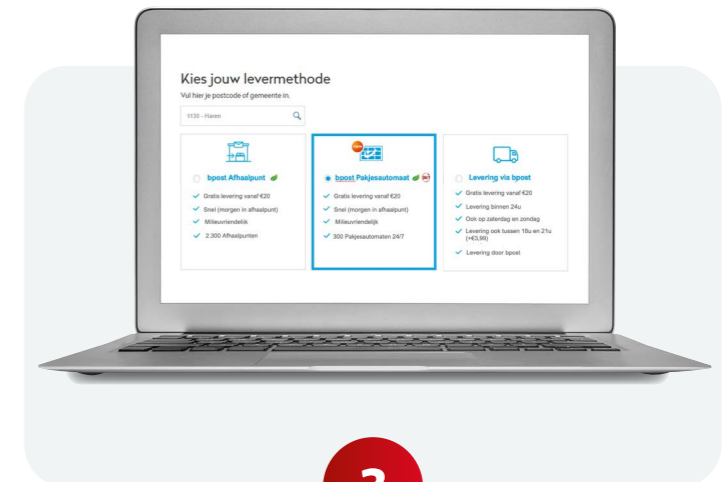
Kies jouw levermethode

Vul hier je postcode of gemeente in.

1130 - Haren

bpost Afhaalpunt

Gratis levering vanaf €20

Snel (morgen in afhaalpunt)

Milieuvriendelijk

2.300 Afhaalpunten

bpost Pakjesautomaat

Gratis levering vanaf €20

Snel (morgen in afhaalpunt)

Milieuvriendelijk

300 Pakjesautomaten 24/7

Levering via bpost

Gratis levering vanaf €20

Levering binnen 24u

Ook op zaterdag en zondag

Levering ook tussen 18u en 21u (+€3,99)

Levering door bpost

2